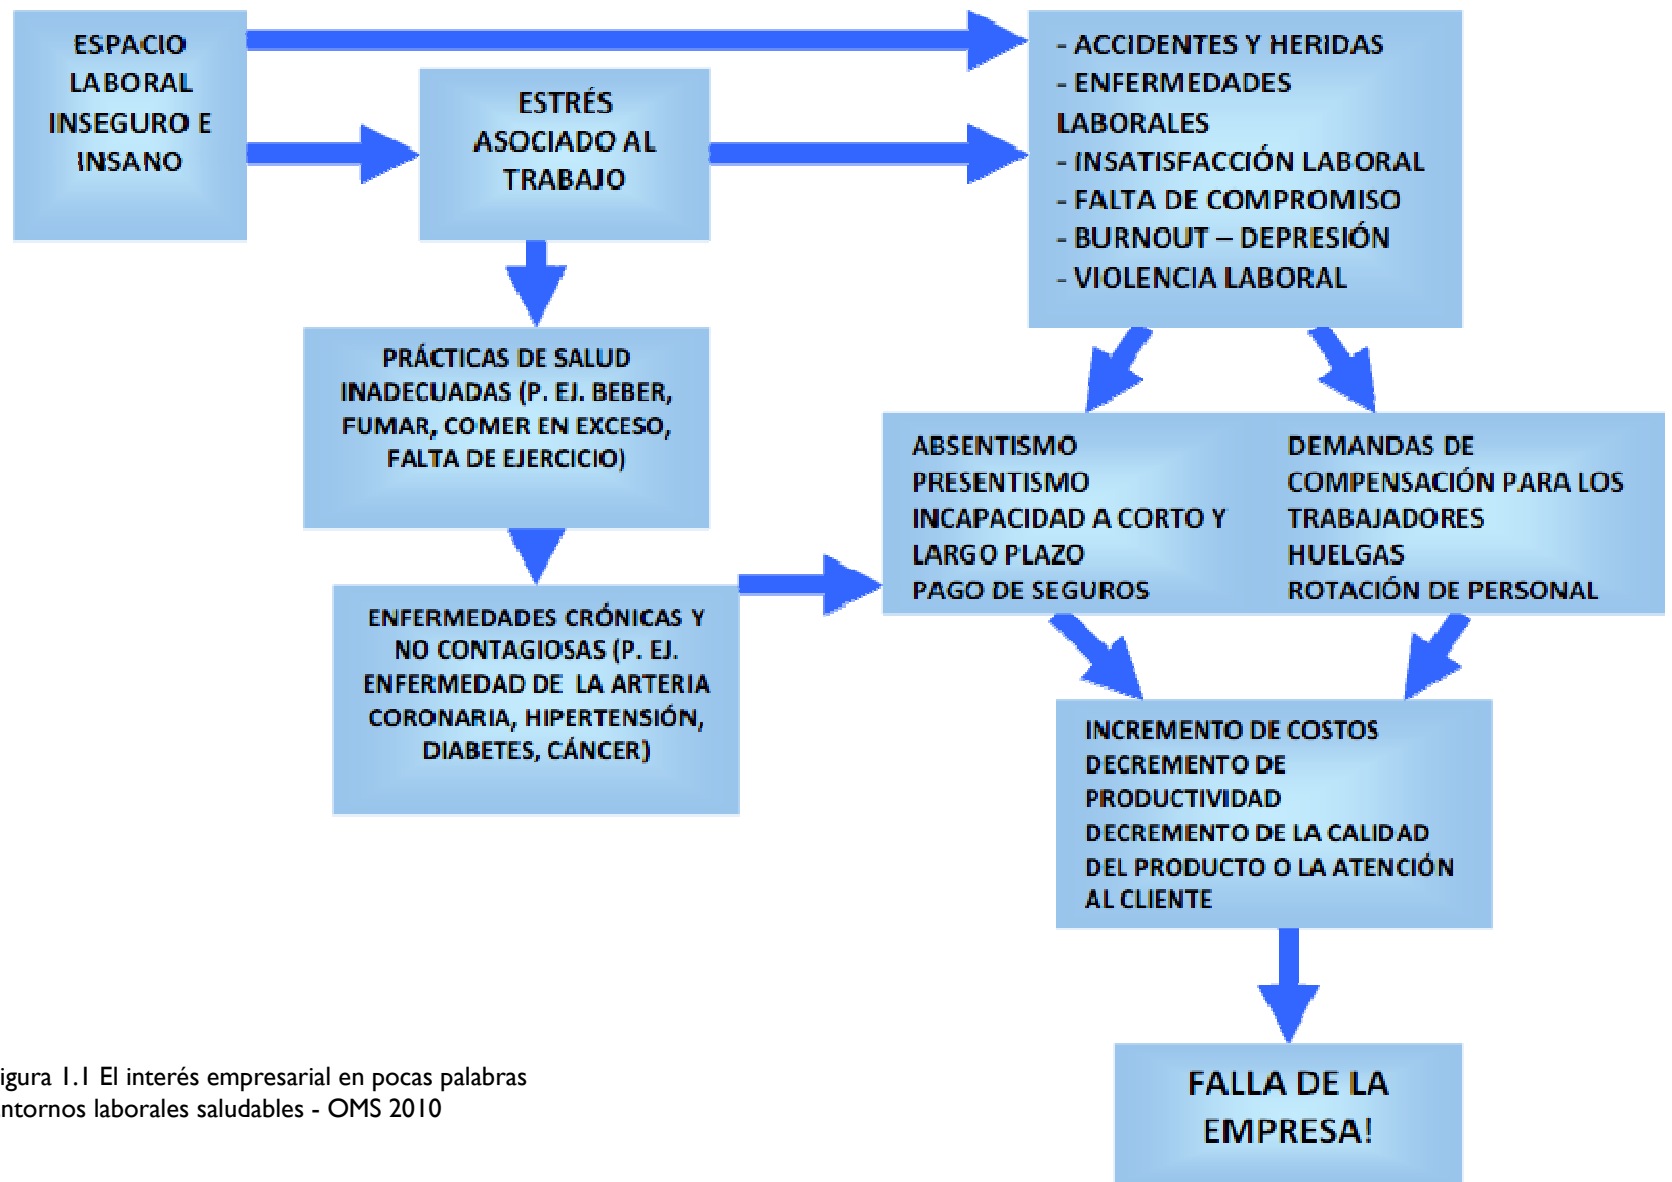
ESPACIO LABORAL INSEGURO E INSANO

ESTRÉS ASOCIADO AL TRABAJO

- ACCIDENTES Y HERIDAS
- ENFERMEDADES LABORALES
- INSATISFACCIÓN LABORAL
- FALTA DE COMPROMISO
- BURNOUT – DEPRESIÓN
- VIOLENCIA LABORAL

PRÁCTICAS DE SALUD INADECUADAS (P. EJ. BEBER, FUMAR, COMER EN EXCESO, FALTA DE EJERCICIO)

ABSENTISMO
PRESENTISMO
INCAPACIDAD A CORTO Y LARGO PLAZO
PAGO DE SEGUROS

DEMANDAS DE COMPENSACIÓN PARA LOS TRABAJADORES
HUELGAS
ROTACIÓN DE PERSONAL

ENFERMEDADES CRÓNICAS Y NO CONTAGIOSAS (P. EJ. ENFERMEDAD DE LA ARTERIA CORONARIA, HIPERTENSIÓN, DIABETES, CÁNCER)

INCREMENTO DE COSTOS
DECREMENTO DE PRODUCTIVIDAD
DECREMENTO DE LA CALIDAD DEL PRODUCTO O LA ATENCIÓN AL CLIENTE

FALLA DE LA EMPRESA!

igura 1.1 El interés empresarial en pocas palabras
ntornos laborales saludables - OMS 2010